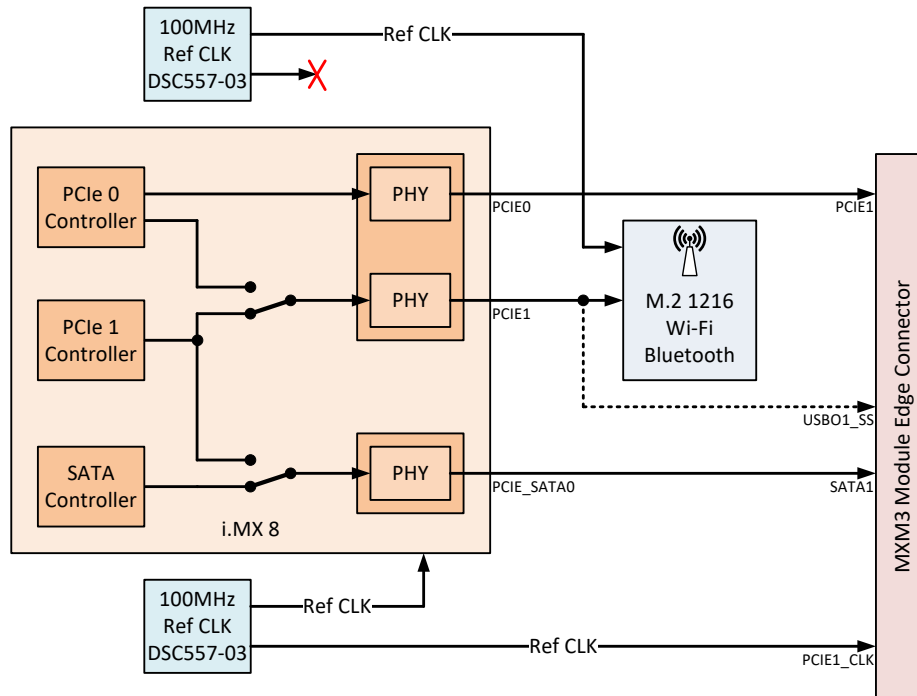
100MHz
Ref CLK
DSC557-03

Ref CLK

PCIe 0
Controller

PHY

PCIE0

PCIE1

M.2 1216
Wi-Fi
Bluetooth

PCIe 1
Controller

PHY

PCIE1

USBO1_SS

SATA
Controller

PHY

PCIE_SATA0

SATA1

i.MX 8

MXM3 Module Edge Connector

100MHz
Ref CLK
DSC557-03

Ref CLK

Ref CLK

PCIE1_CLK